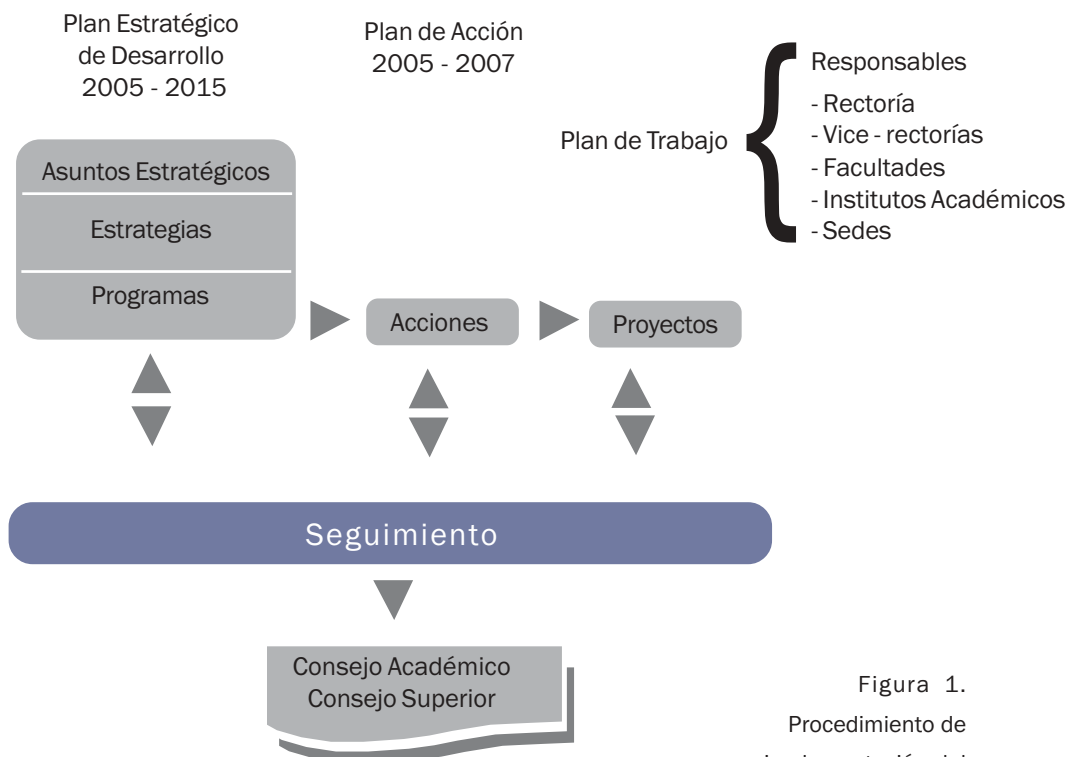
Plan Estratégico de Desarrollo 2005 - 2015

Plan de Acción 2005 - 2007

Plan de Trabajo

Responsables
- Rectoría
- Vice - rectorías
- Facultades
- Institutos Académicos
- Sedes

Asuntos Estratégicos

Estrategias

Programas

Acciones

Proyectos

Seguimiento

Consejo Académico
Consejo Superior

Figura 1.
Procedimiento de
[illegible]